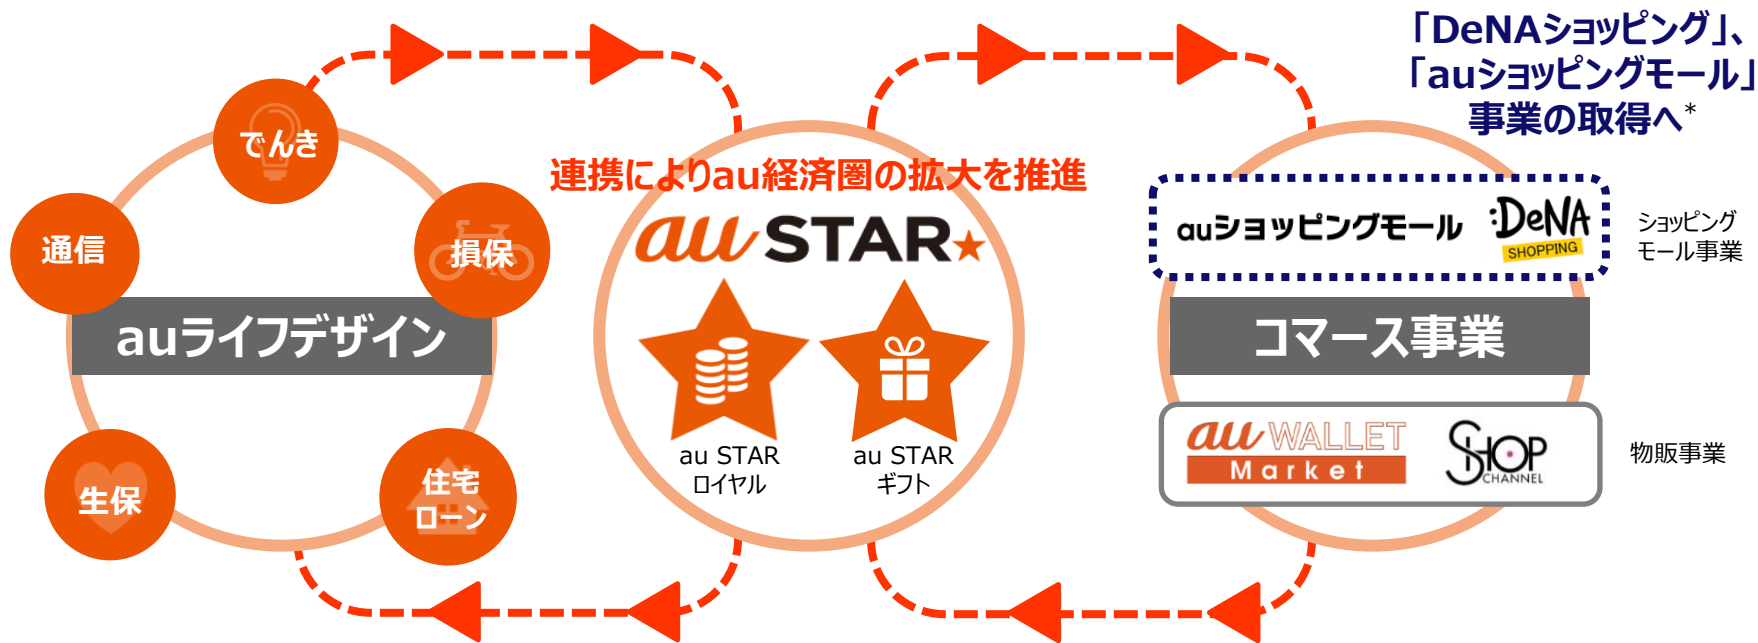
「DeNAショッピング」、
「auショッピングモール」
事業の取得へ*

でんき

通信

損保

auライフデザイン

生保

住宅ローン

連携によりau経済圏の拡大を推進

au STAR

au STAR
ロイヤル

au STAR
ギフト

auショッピングモール

DeNA SHOPPING

ショッピング
モール事業

コマース事業

au WALLET Market

SHOP CHANNEL

物販事業